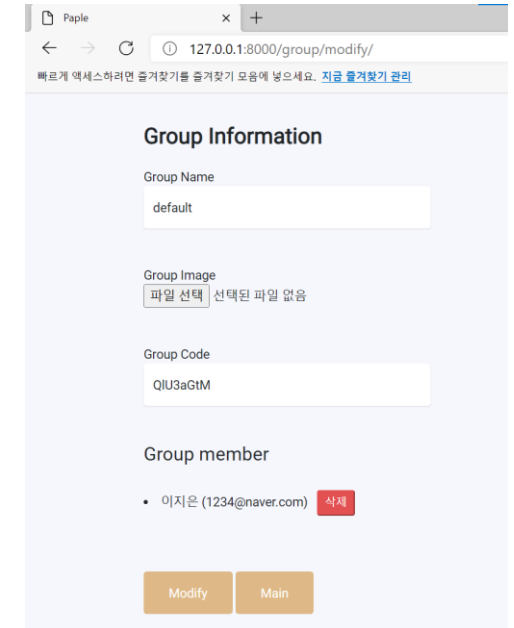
Paple
×
+
127.0.0.1:8000/group/modify/
빠르게 액세스하려면 즐겨찾기를 즐겨찾기 모음에 넣으세요. 지금 즐겨찾기 관리

Group Information

Group Name
default

Group Image
파일 선택 선택된 파일 없음

Group Code
QlU3aGtM

Group member

• 이지은 (1234@naver.com) 삭제

Modify
Main